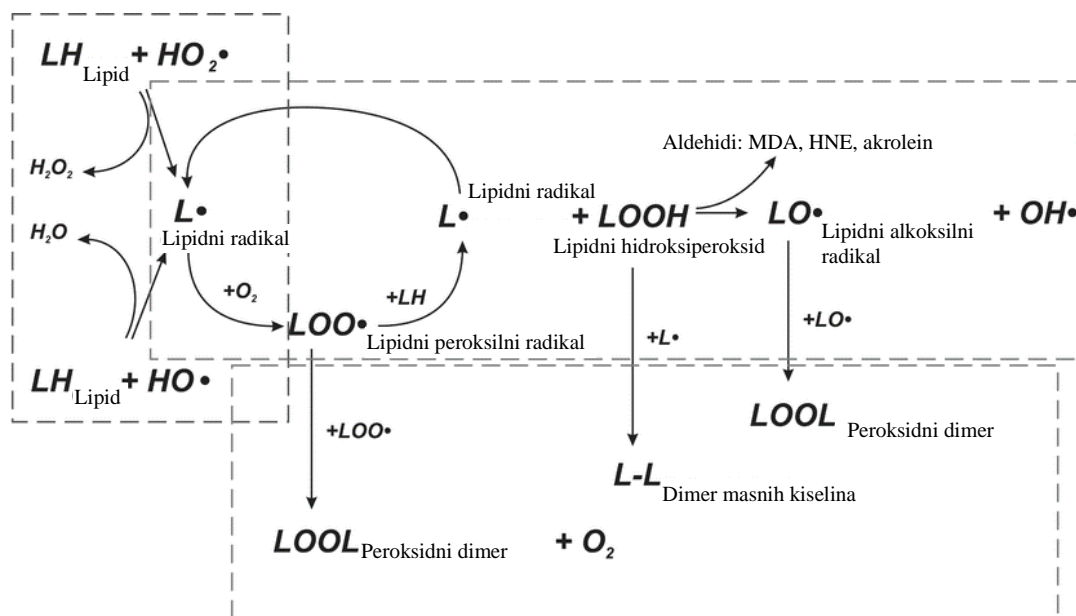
$LH_{\text{Lipid}} + HO_2\bullet$

$H_2O_2$

$H_2O$

$L\bullet$
Lipidni radikal

$+O_2$

$LOO\bullet$
Lipidni peroksilni radikal

$+LH$

$L\bullet$
Lipidni radikal

$+ LOOH$
Lipidni hidroksiperoksid

Aldehidi: MDA, HNE, akrolein

$LO\bullet$
Lipidni alkoksilni radikal

$+ OH\bullet$

$LH_{\text{Lipid}} + HO\bullet$

$+LOO\bullet$

$+L\bullet$

$+LO\bullet$

$LOOL$ Peroksidni dimer

$L\text{-}L$ Dimer masnih kiselina

$LOOL$ Peroksidni dimer $+ O_2$